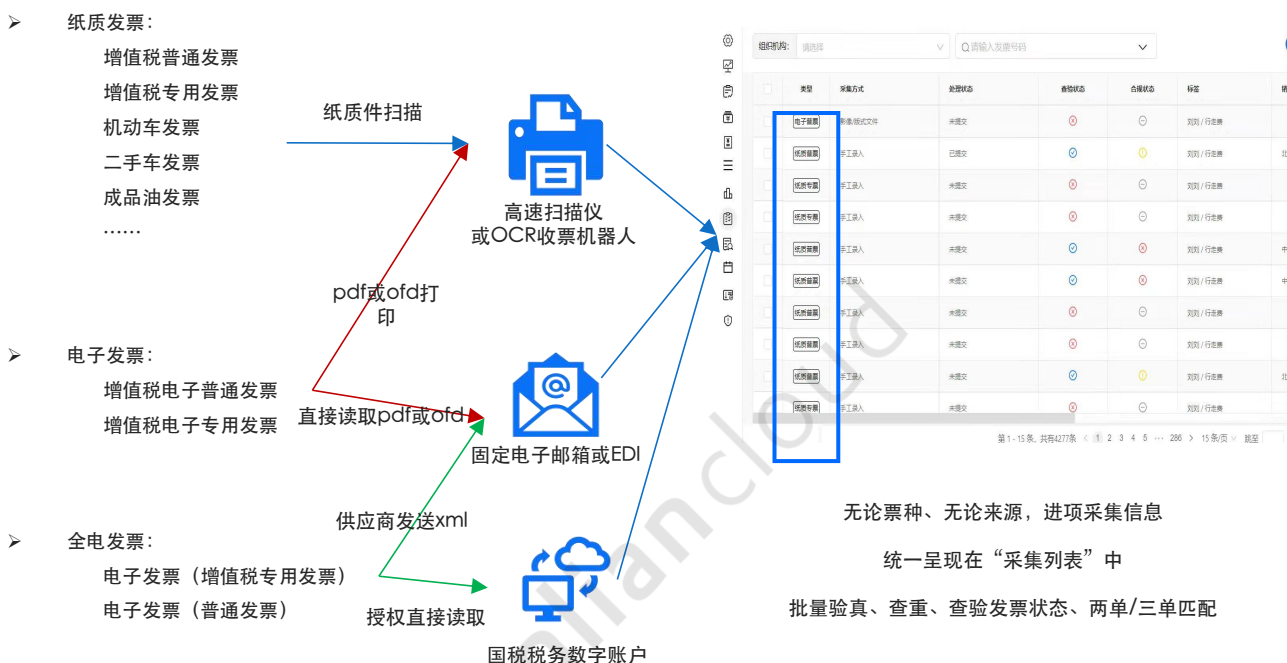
纸质发票：

增值税普通发票

增值税专用发票

机动车发票

二手车发票

成品油发票

……

纸质件扫描

高速扫描仪
或OCR收票机器人

pdf或ofd打印

电子发票：

增值税电子普通发票

增值税电子专用发票

直接读取pdf或ofd

固定电子邮箱或EDI

供应商发送xml

全电发票：

电子发票（增值税专用发票）

电子发票（普通发票）

授权直接读取

国税税务数字账户

组织机构： 请选择 请输入发票号码

| | 类型 | 采集方式 | 处理状态 | 查验状态 | 合规状态 | 标签 |
|---|---|---|---|---|---|---|
| | 电子普票 | 影像/版式文件 | 未提交 | | | 刘刘 / 行走表 |
| | 纸质普票 | 手工录入 | 已提交 | | | 刘刘 / 行走表 |
| | 纸质普票 | 手工录入 | 未提交 | | | 刘刘 / 行走表 |
| | 纸质专票 | 手工录入 | 未提交 | | | 刘刘 / 行走表 |
| | 纸质普票 | 手工录入 | 未提交 | | | 刘刘 / 行走表 |
| | 纸质普票 | 手工录入 | 未提交 | | | 刘刘 / 行走表 |
| | 纸质普票 | 手工录入 | 未提交 | | | 刘刘 / 行走表 |
| | 纸质普票 | 手工录入 | 未提交 | | | 刘刘 / 行走表 |
| | 纸质普票 | 手工录入 | 未提交 | | | 刘刘 / 行走表 |
| | 纸质普票 | 手工录入 | 未提交 | | | 刘刘 / 行走表 |

第 1 - 15 条，共有4277条 < 1 2 3 4 5 ··· 286 > 15 条/页 跳至

无论票种、无论来源，进项采集信息

统一呈现在“采集列表”中

批量验真、查重、查验发票状态、两单/三单匹配